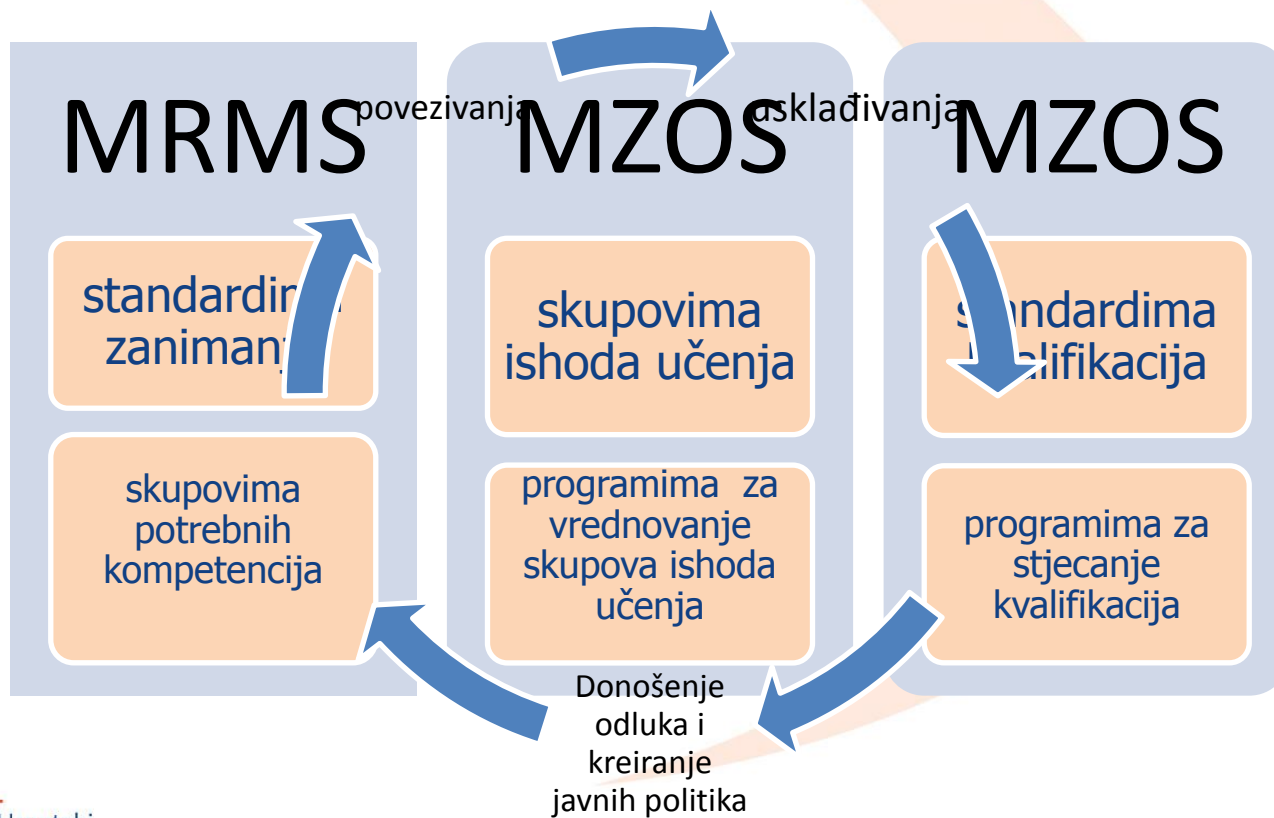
MRMS

povezivanja

MZOS

usklađivanja

MZOS

standardima zanimanja

skupovima potrebnih kompetencija

skupovima ishoda učenja

programima za vrednovanje skupova ishoda učenja

standardima kvalifikacija

programima za stjecanje kvalifikacija

Donošenje odluka i kreiranje javnih politika